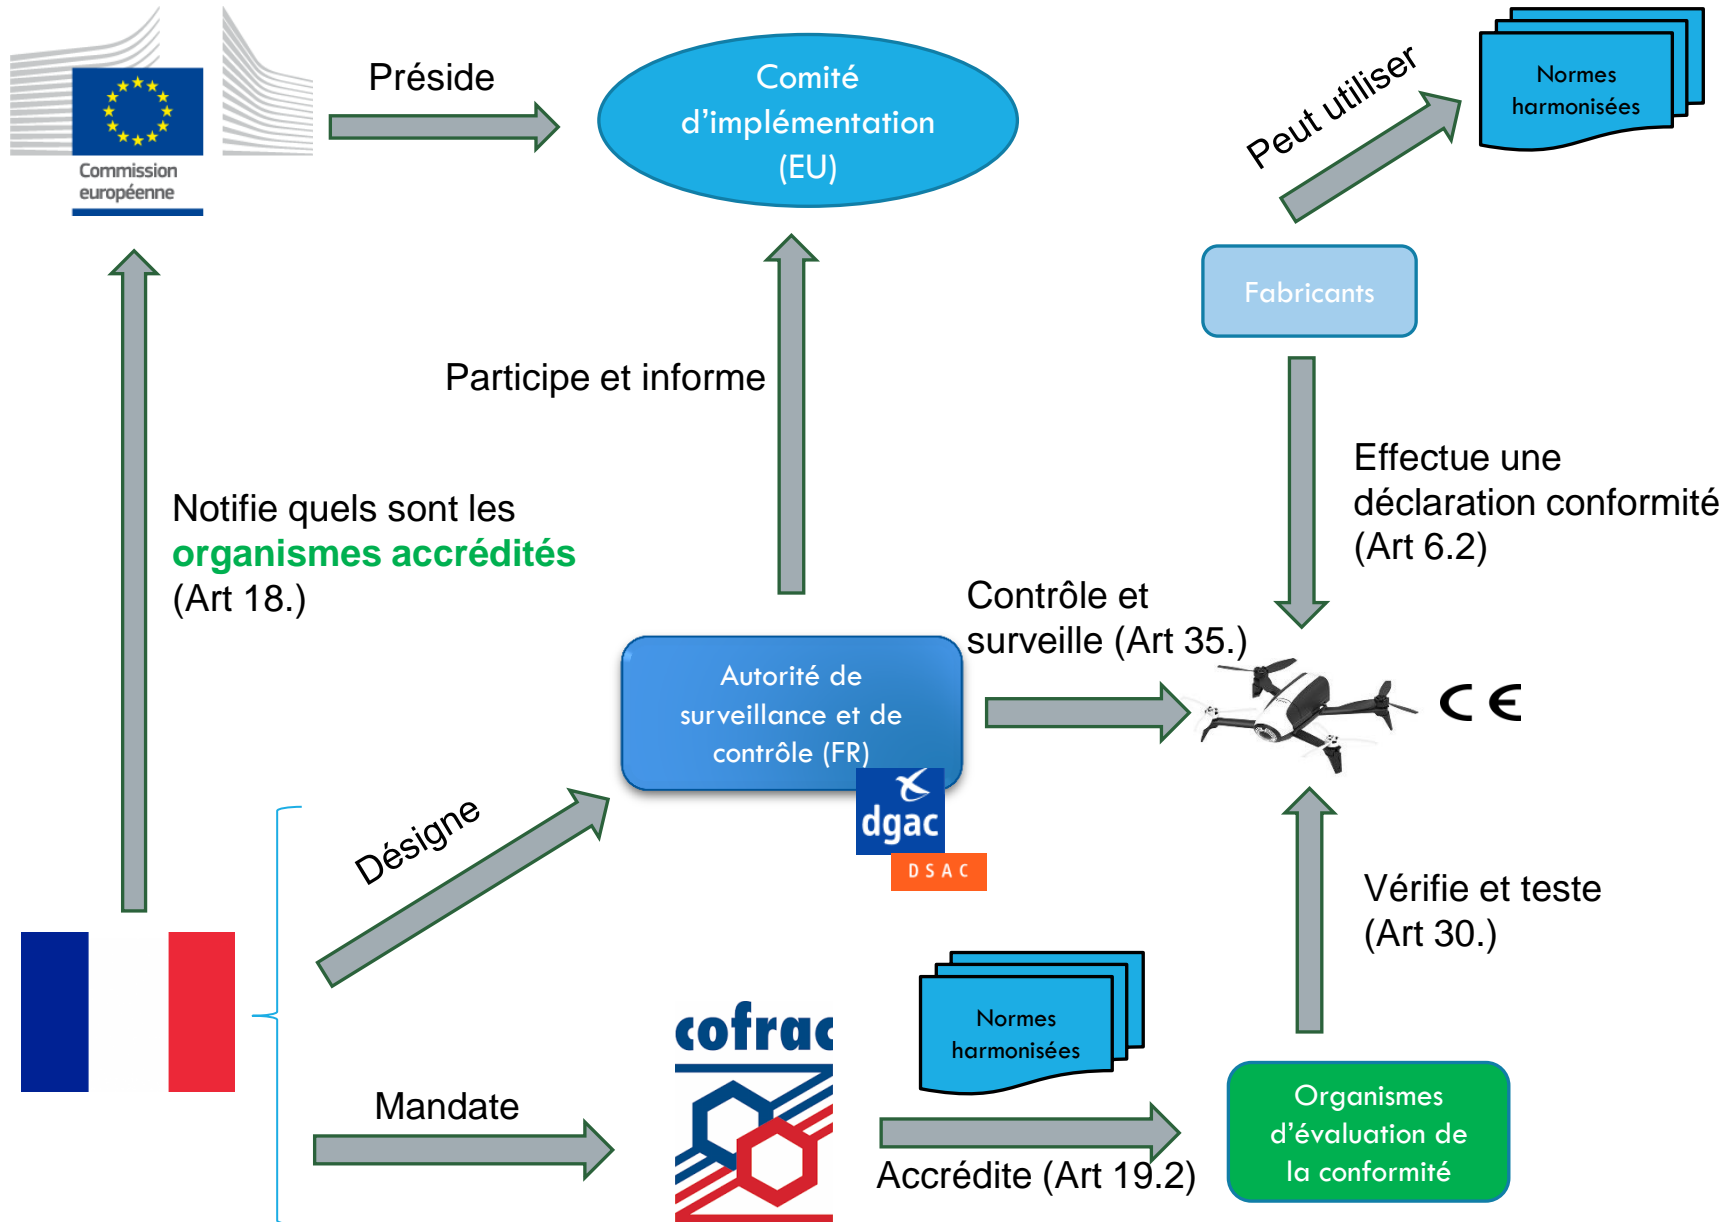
Commission européenne

Préside

Comité d'implémentation (EU)

Peut utiliser

Normes harmonisées

Fabricants

Participe et informe

Notifie quels sont les organismes accrédités (Art 18.)

Effectue une déclaration conformité (Art 6.2)

Contrôle et surveille (Art 35.)

Autorité de surveillance et de contrôle (FR)

dgac

DSAC

CE

Désigne

Vérifie et teste (Art 30.)

cofrac

Normes harmonisées

Mandate

Accrédite (Art 19.2)

Organismes d'évaluation de la conformité